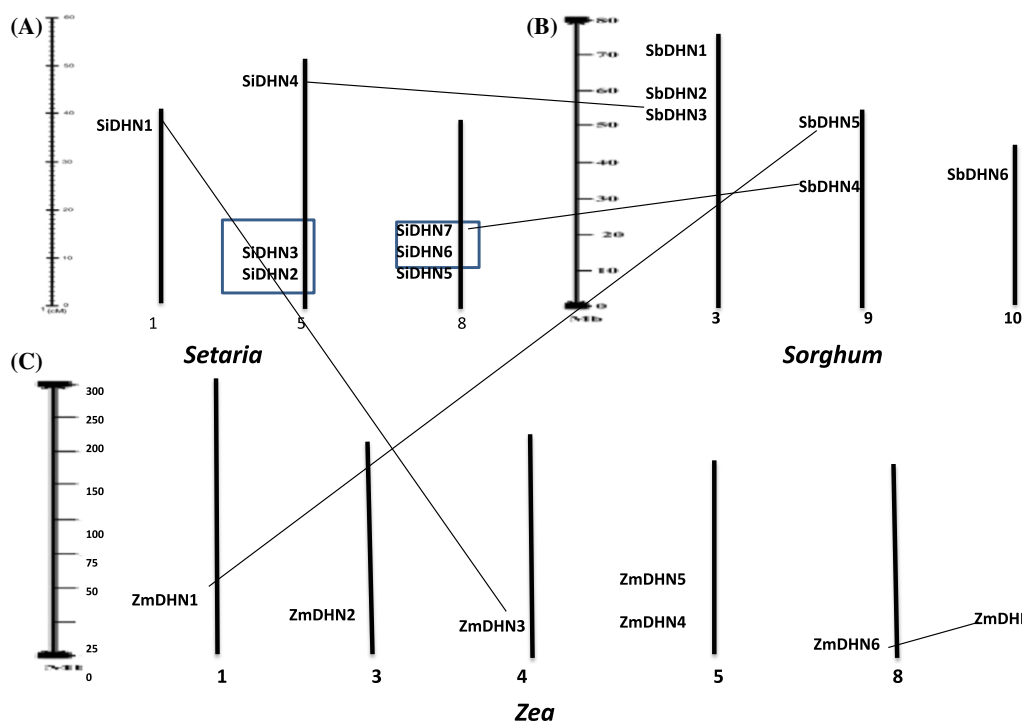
(A)

60
50
40
30
20
10
1 (cM)

SiDHN4
SiDHN1
SiDHN3
SiDHN2
SiDHN7
SiDHN6
SiDHN5

1
5
8

Setaria

(B)

80
70
60
50
40
30
20
10
0
Mb

SbDHN1
SbDHN2
SbDHN3
SbDHN5
SbDHN4
SbDHN6

3
9
10

Sorghum

(C)

300
250
200
150
100
75
50
25
0
Mb

ZmDHN1
ZmDHN2
ZmDHN3
ZmDHN5
ZmDHN4
ZmDHN6
ZmDH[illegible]

1
3
4
5
8

Zea